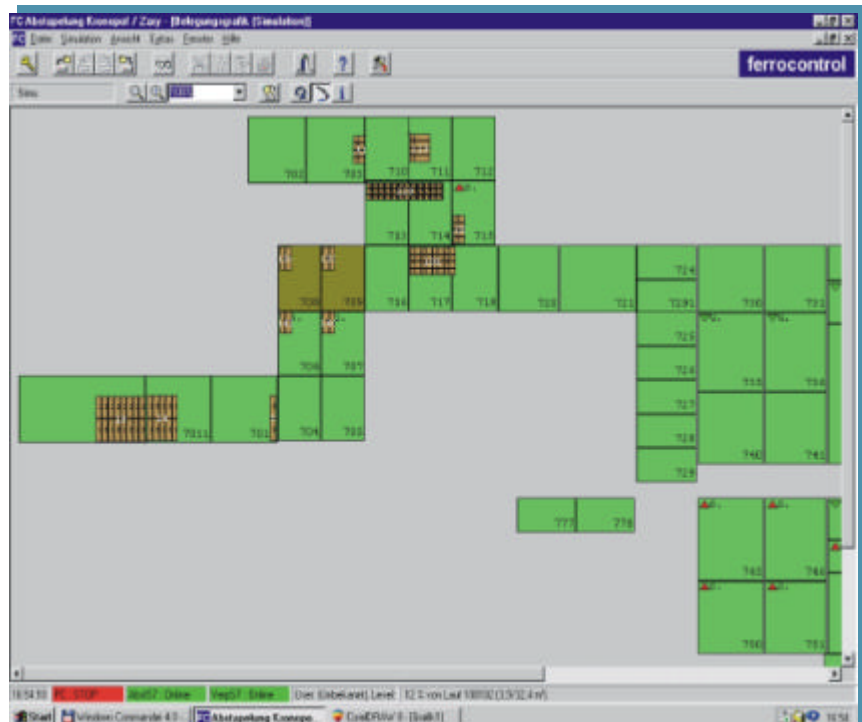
FC Abstapelung Kronspol / Zary - [Belegungsgrafik (Simulation)]

Datei Simulation Ansicht Extras Fenster Hilfe

ferrocontrol

Simu

702 703 710 711 712

713 714 715

730 709 716 717 718 719 721 724 7201 730 731

706 707 725 735 734

726

727

7011 701 704 705 728 740 741

729

777 778

745 746

750 751

16:54:10 PL STOP AbsS7 : Online VersS7 : Online User: [Unbekannt], Level: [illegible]

Start Windows Commander 4.0 Abstapelung Kronspo... CorelDRAW 8 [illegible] 16:54